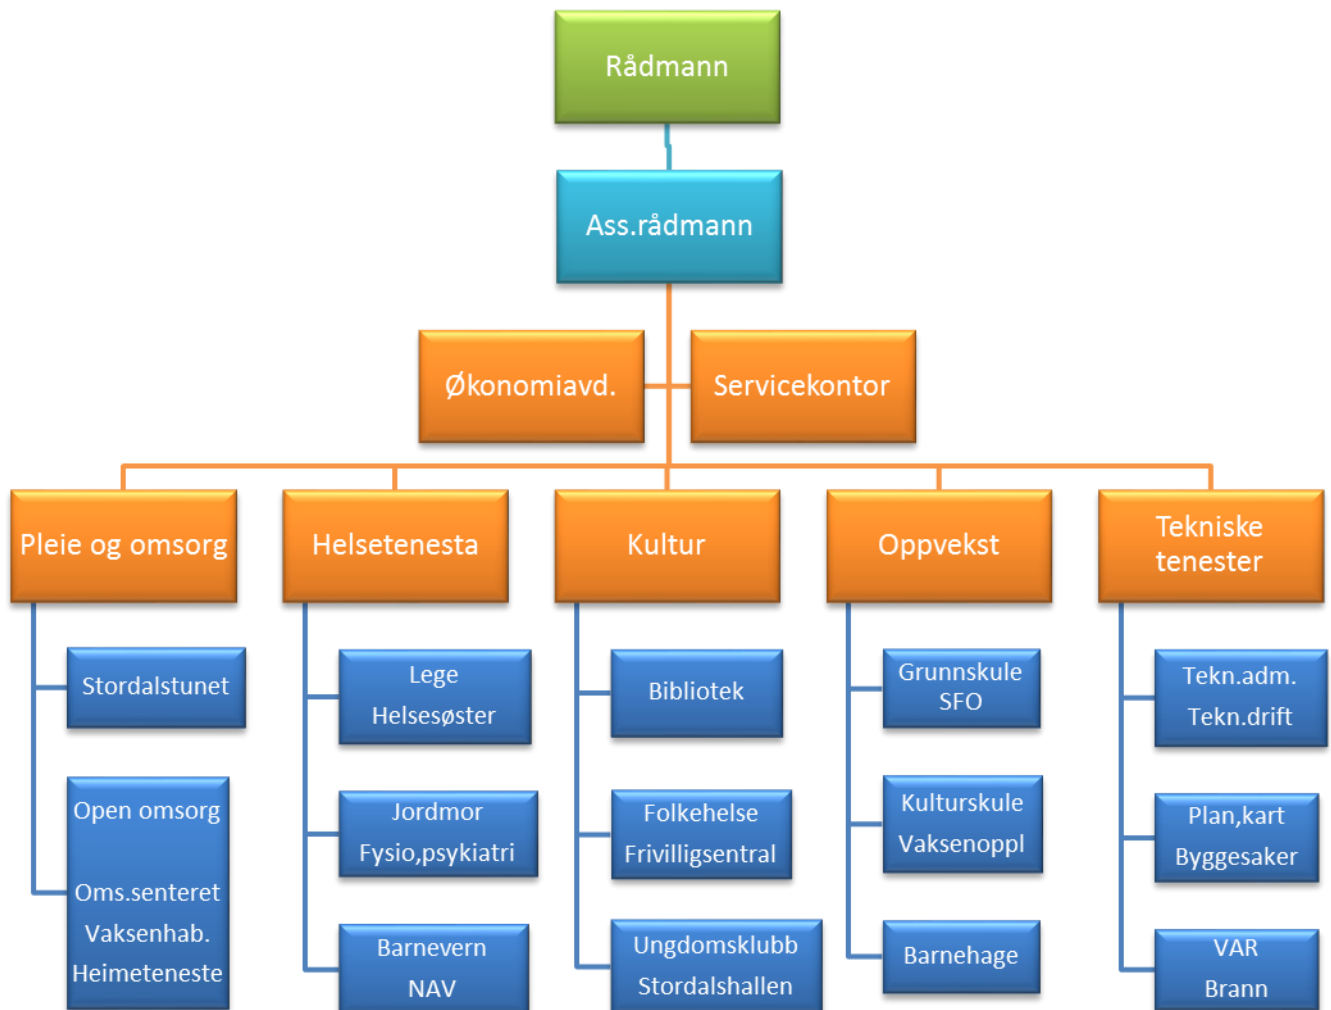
Rådmann

Ass.rådmann

Økonomiavd.

Servicekontor

Pleie og omsorg

Helsetenesta

Kultur

Oppvekst

Tekniske tenester

Stordalstunet

Open omsorg

Oms.senteret
Vaksenhab.
Heimeteneste

Lege
Helsesøster

Jordmor
Fysio,psykiatri

Barnevern
NAV

Bibliotek

Folkehelse
Frivilligsentral

Ungdomsklubb
Stordalshallen

Grunnskule
SFO

Kulturskule
Vaksenoppl

Barnehage

Tekn.adm.
Tekn.drift

Plan,kart
Byggesaker

VAR
Brann